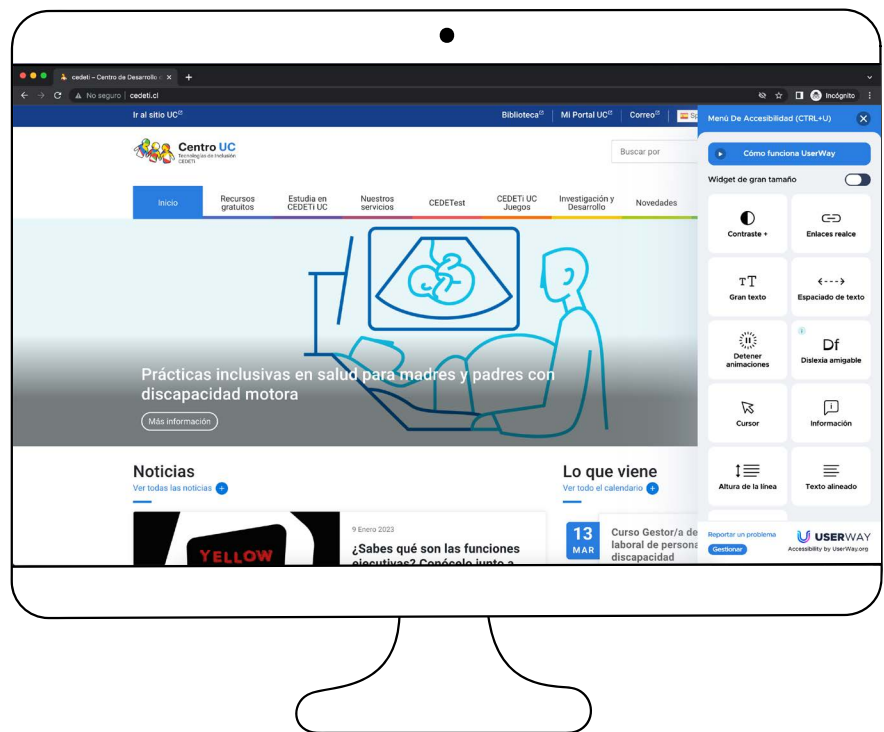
cedeti – Centro de Desarrollo d ×

No seguro | cedeti.cl

Incógnito

Ir al sitio UC

Biblioteca | Mi Portal UC | Correo | Sp

Centro UC
Tecnologías de Inclusión
CEDETi

Buscar por

Inicio | Recursos gratuitos | Estudia en CEDETi UC | Nuestros servicios | CEDETest | CEDETi UC Juegos | Investigación y Desarrollo | Novedades

Prácticas inclusivas en salud para madres y padres con discapacidad motora

Más información

Noticias
Ver todas las noticias

YELLOW

9 Enero 2023
¿Sabes qué son las funciones ejecutivas? Conócelo junto a

Lo que viene
Ver todo el calendario

13
MAR

Curso Gestor/a de laboral de persona discapacidad

Menú De Accesibilidad (CTRL+U)

Cómo funciona UserWay

Widget de gran tamaño

Contraste +
Enlaces realce
Gran texto
Espaciado de texto
Detener animaciones
Df
Dislexia amigable
Cursor
Información
Altura de la línea
Texto alineado

Reportar un problema
Gestionar
USERWAY
Accessibility by UserWay.org